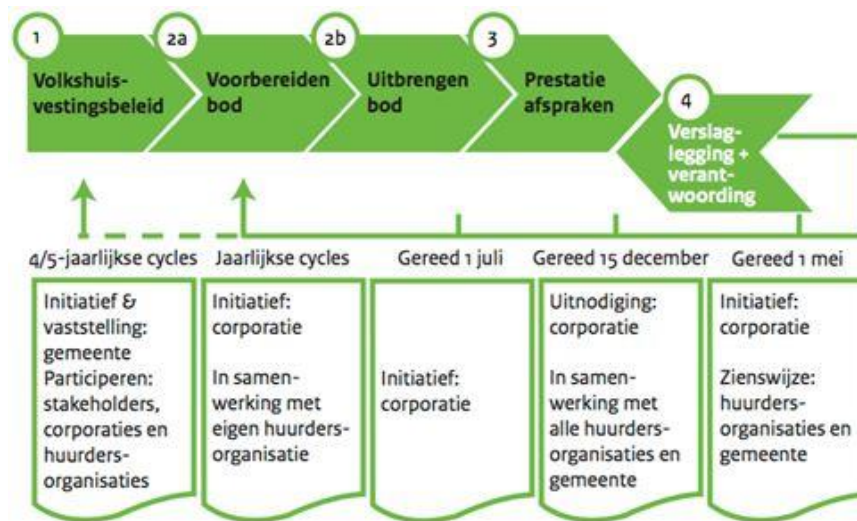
1

Volkshuisvestingsbeleid

2a

Voorbereiden bod

2b

Uitbrengen bod

3

Prestatie afspraken

4

Verslaglegging + verantwoording

4/5-jaarlijkse cycles

Jaarlijkse cycles

Gereed 1 juli

Gereed 15 december

Gereed 1 mei

Initiatief & vaststelling: gemeente
Participeren: stakeholders, corporaties en huurdersorganisaties

Initiatief: corporatie

In samenwerking met eigen huurdersorganisatie

Initiatief: corporatie

Uitnodiging: corporatie

In samenwerking met alle huurdersorganisaties en gemeente

Initiatief: corporatie

Zienswijze: huurdersorganisaties en gemeente